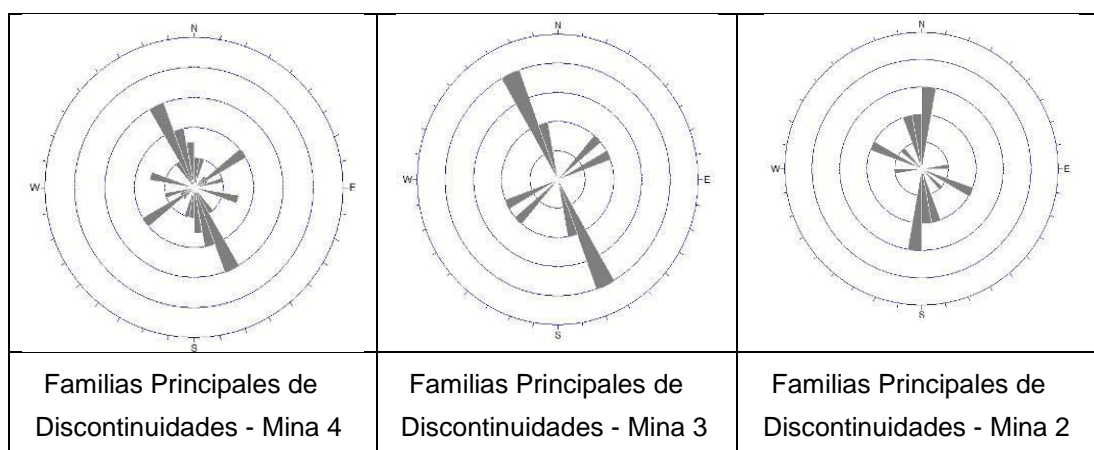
| N W E S | N W E S | N W E S |
|---|---|---|
| Familias Principales de Discontinuidades - Mina 4 | Familias Principales de Discontinuidades - Mina 3 | Familias Principales de Discontinuidades - Mina 2 |